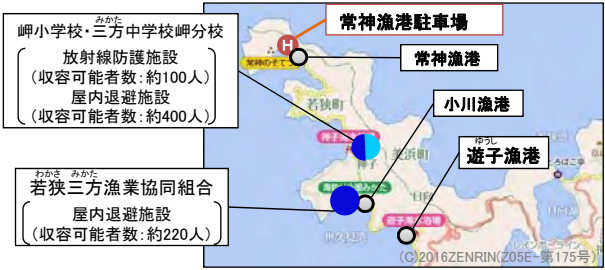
みかた
岬小学校・三方中学校岬分校
放射線防護施設
（収容可能者数：約100人）
屋内退避施設
（収容可能者数：約400人）

常神漁港駐車場

常神漁港

小川漁港

ゆうし
遊子漁港

わかさ　みかた
若狭三方漁業協同組合
屋内退避施設
（収容可能者数：約220人）

若狭町

(C)2016ZENRIN(Z05E－第175号)